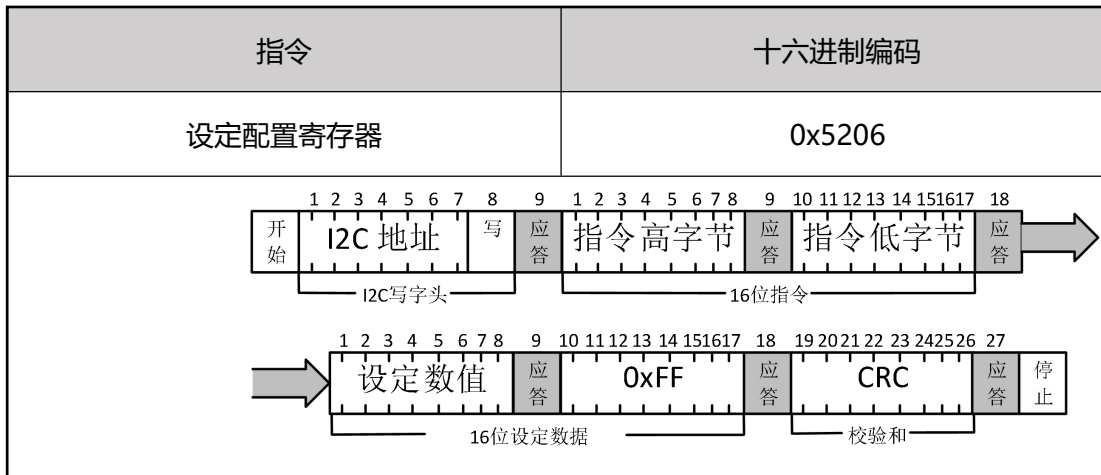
| 指令 | 十六进制编码 |
|---|---|
| 设定配置寄存器 | 0x5206 |

1 2 3 4 5 6 7 8 9 1 2 3 4 5 6 7 8 9 10 11 12 13 14 15 16 17 18

开始 I2C 地址 写 应答 指令高字节 应答 指令低字节 应答

I2C写字头 16位指令

1 2 3 4 5 6 7 8 9 10 11 12 13 14 15 16 17 18 19 20 21 22 23 24 25 26 27

设定数值 应答 0xFF 应答 CRC 应答 停止

16位设定数据 校验和